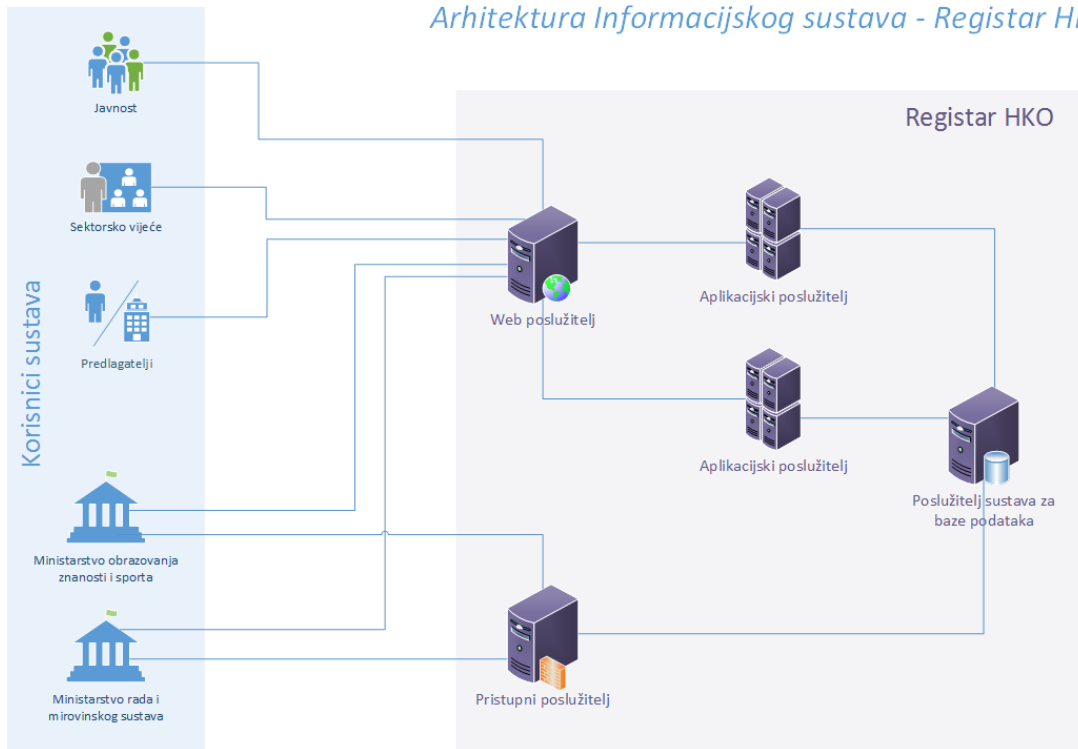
Arhitektura Informacijskog sustava - Registar H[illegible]

Korisnici sustava

Javnost

Sektorsko vijeće

Predlagatelji

Ministarstvo obrazovanja znanosti i sporta

Ministarstvo rada i mirovinskog sustava

Registar HKO

Web poslužitelj

Aplikacijski poslužitelj

Aplikacijski poslužitelj

Poslužitelj sustava za baze podataka

Pristupni poslužitelj